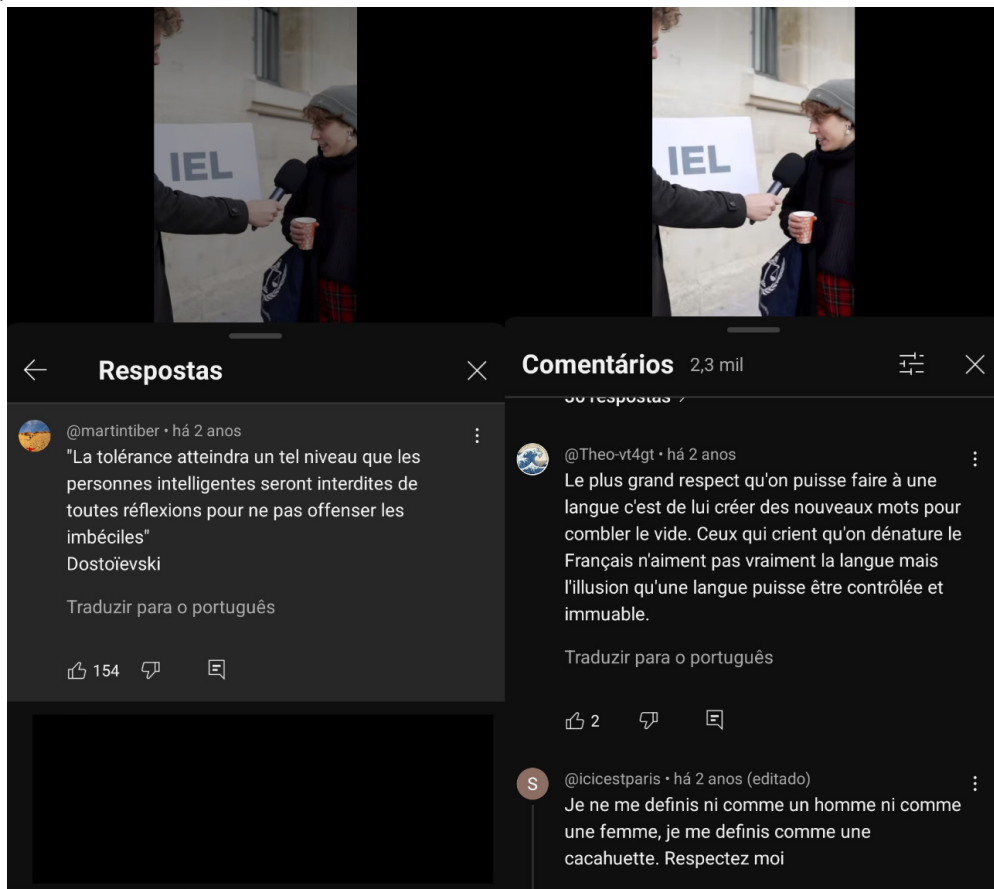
IEL

Respostas

@martintiber • há 2 anos
"La tolérance atteindra un tel niveau que les personnes intelligentes seront interdites de toutes réflexions pour ne pas offenser les imbéciles"
Dostoïevski

Traduzir para o português

154

IEL

Comentários 2,3 mil

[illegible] respostas

@Theo-vt4gt • há 2 anos
Le plus grand respect qu'on puisse faire à une langue c'est de lui créer des nouveaux mots pour combler le vide. Ceux qui crient qu'on dénature le Français n'aiment pas vraiment la langue mais l'illusion qu'une langue puisse être contrôlée et immuable.

Traduzir para o português

2

S
@icicestparis • há 2 anos (editado)
Je ne me definis ni comme un homme ni comme une femme, je me definis comme une cacahuette. Respectez moi